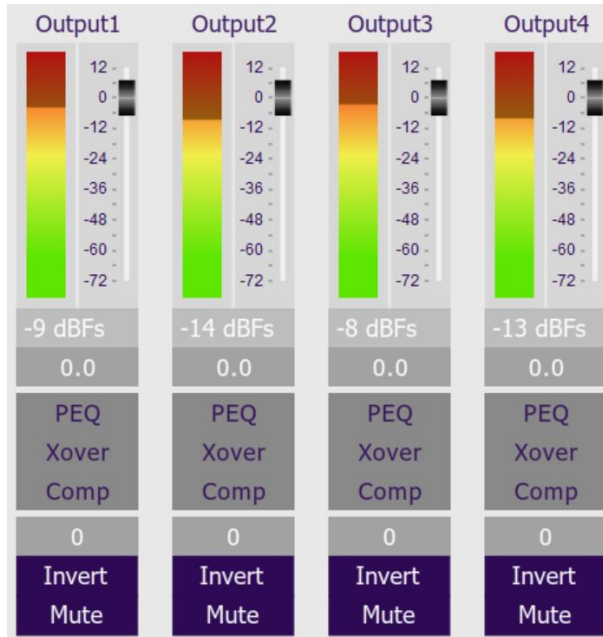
Output1

12
0
-12
-24
-36
-48
-60
-72

-9 dBFs
0.0
PEQ
Xover
Comp
0
Invert
Mute

Output2

12
0
-12
-24
-36
-48
-60
-72

-14 dBFs
0.0
PEQ
Xover
Comp
0
Invert
Mute

Output3

12
0
-12
-24
-36
-48
-60
-72

-8 dBFs
0.0
PEQ
Xover
Comp
0
Invert
Mute

Output4

12
0
-12
-24
-36
-48
-60
-72

-13 dBFs
0.0
PEQ
Xover
Comp
0
Invert
Mute